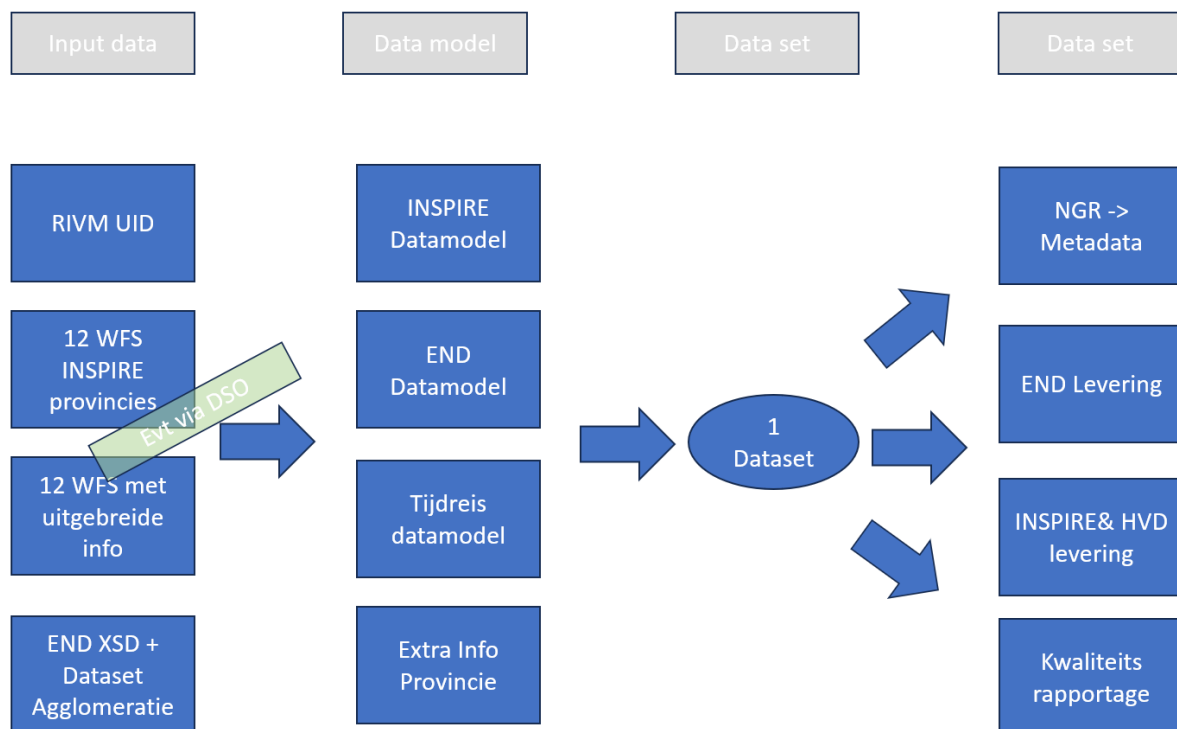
Input data

Data model

Data set

Data set

RIVM UID

12 WFS INSPIRE provincies

Evt via DSO

12 WFS met uitgebreide info

END XSD + Dataset Agglomeratie

INSPIRE Datamodel

END Datamodel

Tijdreis datamodel

Extra Info Provincie

1 Dataset

NGR -> Metadata

END Levering

INSPIRE& HVD levering

Kwaliteits rapportage